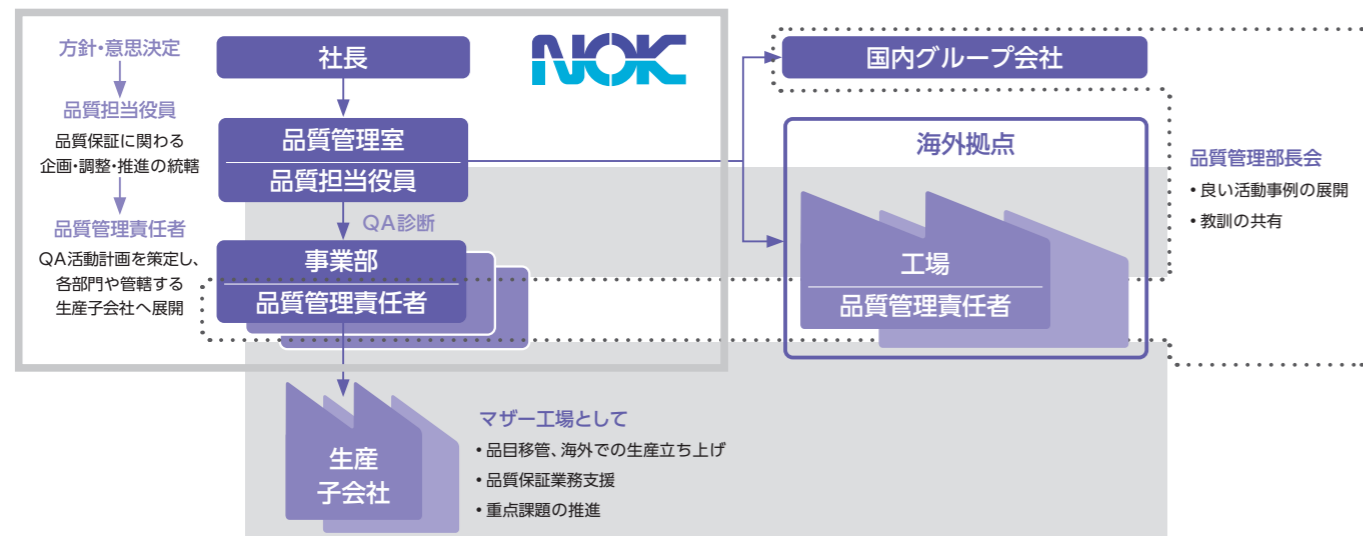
方針・意思決定

品質担当役員

品質保証に関わる企画・調整・推進の統轄

品質管理責任者

QA活動計画を策定し、各部門や管轄する生産子会社へ展開

社長

NOK

品質管理室

品質担当役員

QA診断

事業部

品質管理責任者

生産
子会社

マザー工場として

• 品目移管、海外での生産立ち上げ

• 品質保証業務支援

• 重点課題の推進

国内グループ会社

海外拠点

工場

品質管理責任者

品質管理部長会

• 良い活動事例の展開

• 教訓の共有